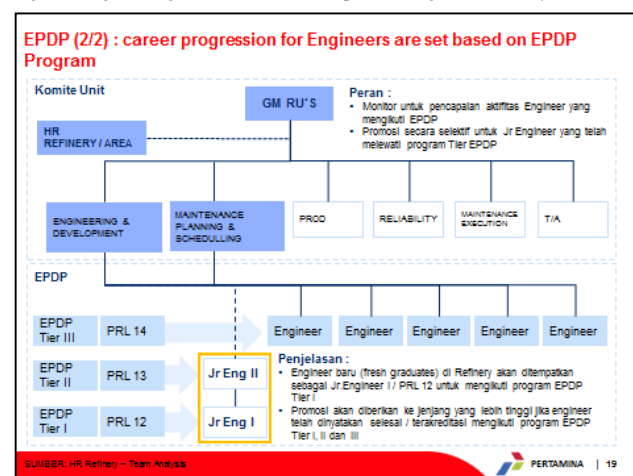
EPDP (2/2) : career progression for Engineers are set based on EPDP Program

Komite Unit

GM RU'S

Peran :
• Monitor untuk pencapaian aktifitas Engineer yang mengikuti EPDP
• Promosi secara selektif untuk Jr Engineer yang telah melewati program Tier EPDP

HR REFINERY / AREA

ENGINEERING & DEVELOPMENT

MAINTENANCE PLANNING & SCHEDULLING

PROD

RELIABILITY

MAINTENANCE EXECUTION

T/A

EPDP

EPDP Tier III

PRL 14

Engineer

Engineer

Engineer

Engineer

Engineer

EPDP Tier II

PRL 13

Jr Eng II

EPDP Tier I

PRL 12

Jr Eng I

Penjelasan :
• Engineer baru (fresh graduates) di Refinery akan ditempatkan sebagai Jr.Engineer I / PRL 12 untuk mengikuti program EPDP Tier I
• Promosi akan diberikan ke jenjang yang lebih tinggi jika engineer telah dinyatakan selesai / terakreditasi mengikuti program EPDP Tier I, II dan III

SUMBER: HR Refinery – Team Analysis

PERTAMINA | 19